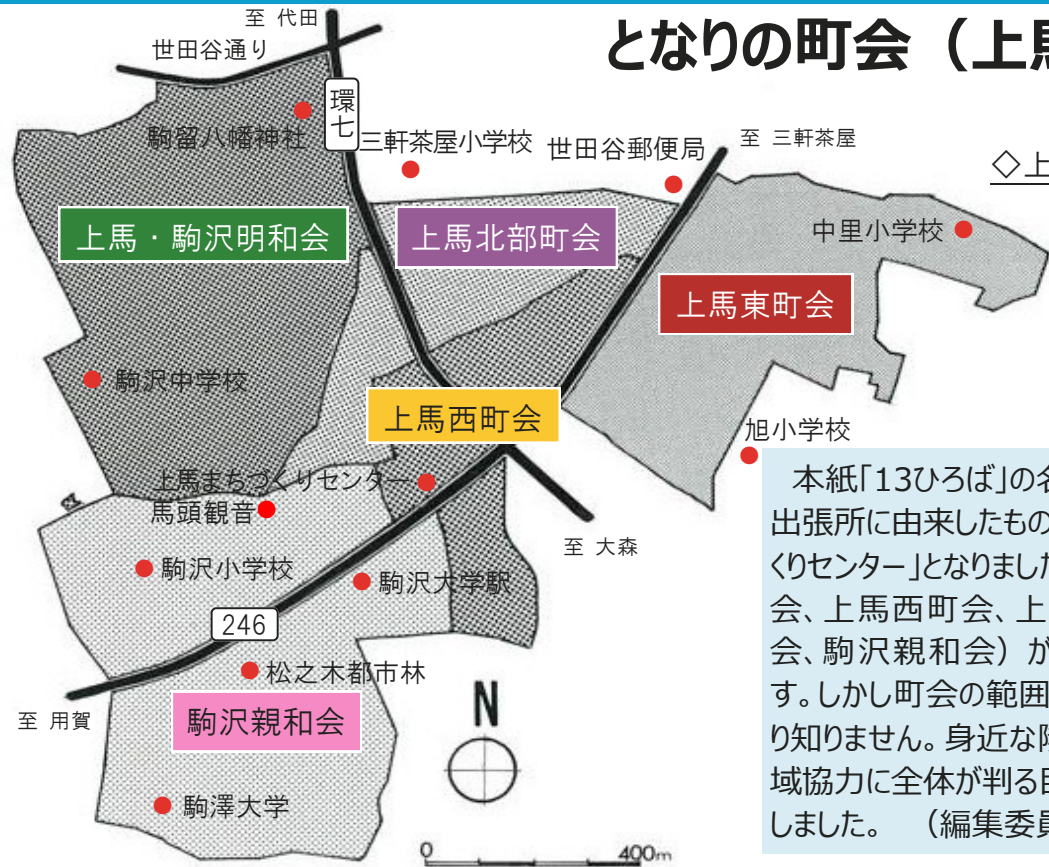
となりの町会（上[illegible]

至 代田

世田谷通り

環七

駒留八幡神社

三軒茶屋小学校

世田谷郵便局

至 三軒茶屋

◇上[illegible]

中里小学校

上馬・駒沢明和会

上馬北部町会

上馬東町会

駒沢中学校

上馬西町会

旭小学校

上馬まちづくりセンター

馬頭観音

至 大森

駒沢小学校

駒沢大学駅

246

松之木都市林

至 用賀

駒沢親和会

N

駒澤大学

0 400m

本紙「13ひろば」の名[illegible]出張所に由来したもの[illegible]くりセンター」となりました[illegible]会、上馬西町会、上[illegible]会、駒沢親和会）が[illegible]す。しかし町会の範囲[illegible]り知りません。身近な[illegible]域協力に全体が判る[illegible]しました。 （編集委員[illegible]